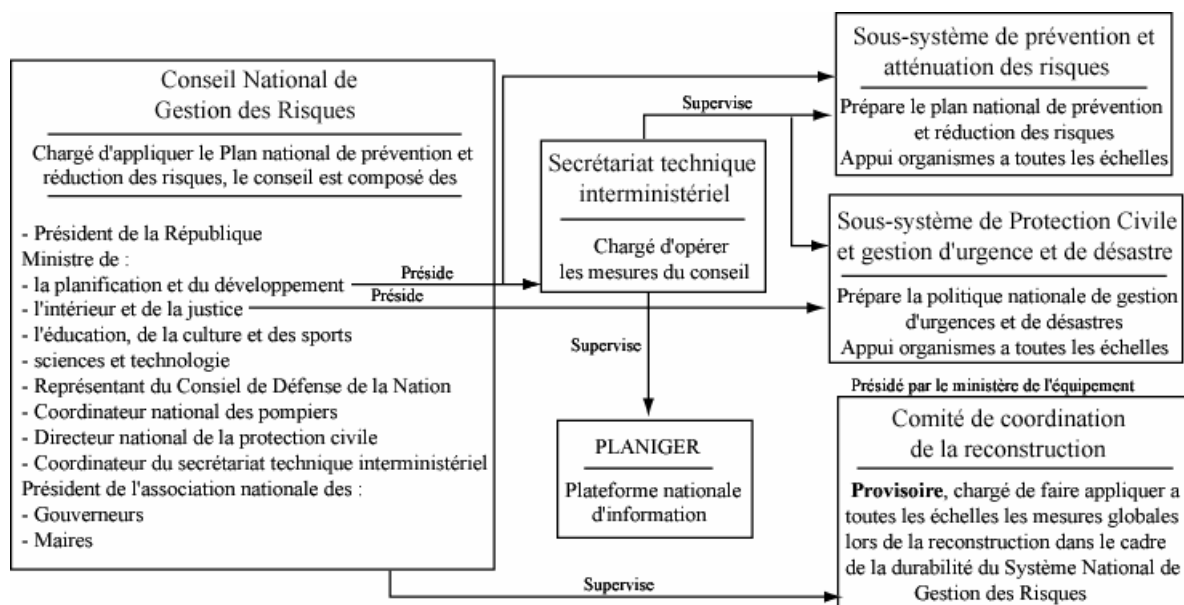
Conseil National de Gestion des Risques

Chargé d'appliquer le Plan national de prévention et réduction des risques, le conseil est composé des

- Président de la République
Ministre de :
- la planification et du développement
- l'intérieur et de la justice
- l'éducation, de la culture et des sports
- sciences et technologie
- Représentant du Consiel de Défense de la Nation
- Coordinateur national des pompiers
- Directeur national de la protection civile
- Coordinateur du secrétariat technique interministériel
Président de l'association nationale des :
- Gouverneurs
- Maires

Préside

Préside

Secrétariat technique interministériel

Chargé d'opérer les mesures du conseil

Supervise

Supervise

PLANIGER

Plateforme nationale d'information

Supervise

Sous-système de prévention et atténuation des risques

Prépare le plan national de prévention et réduction des risques
Appui organismes a toutes les échelles

Sous-système de Protection Civile et gestion d'urgence et de désastre

Prépare la politique nationale de gestion d'urgences et de désastres
Appui organismes a toutes les échelles

Présidé par le ministère de l'équipement

Comité de coordination de la reconstruction

**Provisoire**, chargé de faire appliquer a toutes les échelles les mesures globales lors de la reconstruction dans le cadre de la durabilité du Système National de Gestion des Risques